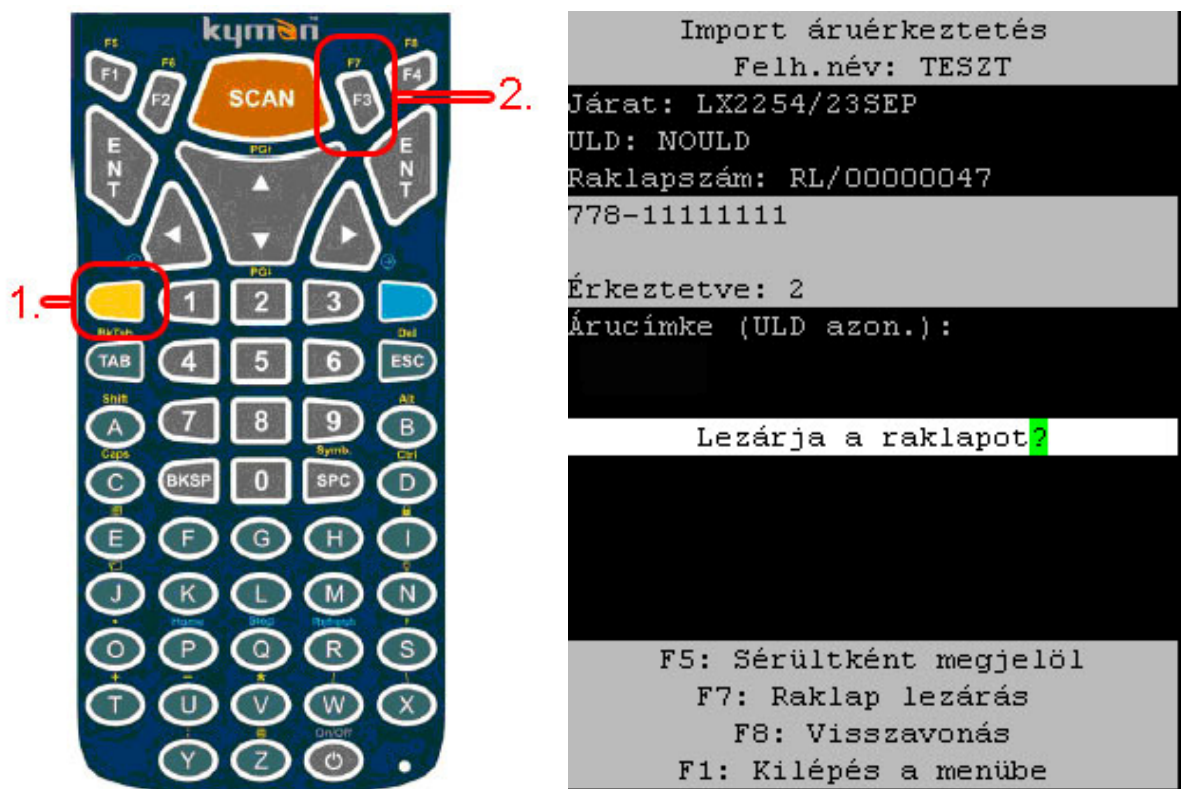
kyman

F5
F1
F6
F2
SCAN
F7
F3
F8
F4
2.
ENT
PGt
ENT
PGt
1.
1
2
3
BkTab
Del
TAB
4
5
6
ESC
Shift
Alt
A
7
8
9
B
Caps
Symb
Ctrl
C
BKSP
0
SPC
D
E
F
G
H
I
J
K
L
M
N
O
P
Q
R
S
T
U
V
W
X
On/Off
Y
Z

Import áruérkeztetés
Felh.név: TESZT
Járat: LX2254/23SEP
ULD: NOULD
Raklapszám: RL/00000047
778-11111111

Érkeztetve: 2
Árucímke (ULD azon.):

Lezárja a raklapot?

F5: Sérültként megjelöl
F7: Raklap lezárás
F8: Visszavonás
F1: Kilépés a menübe